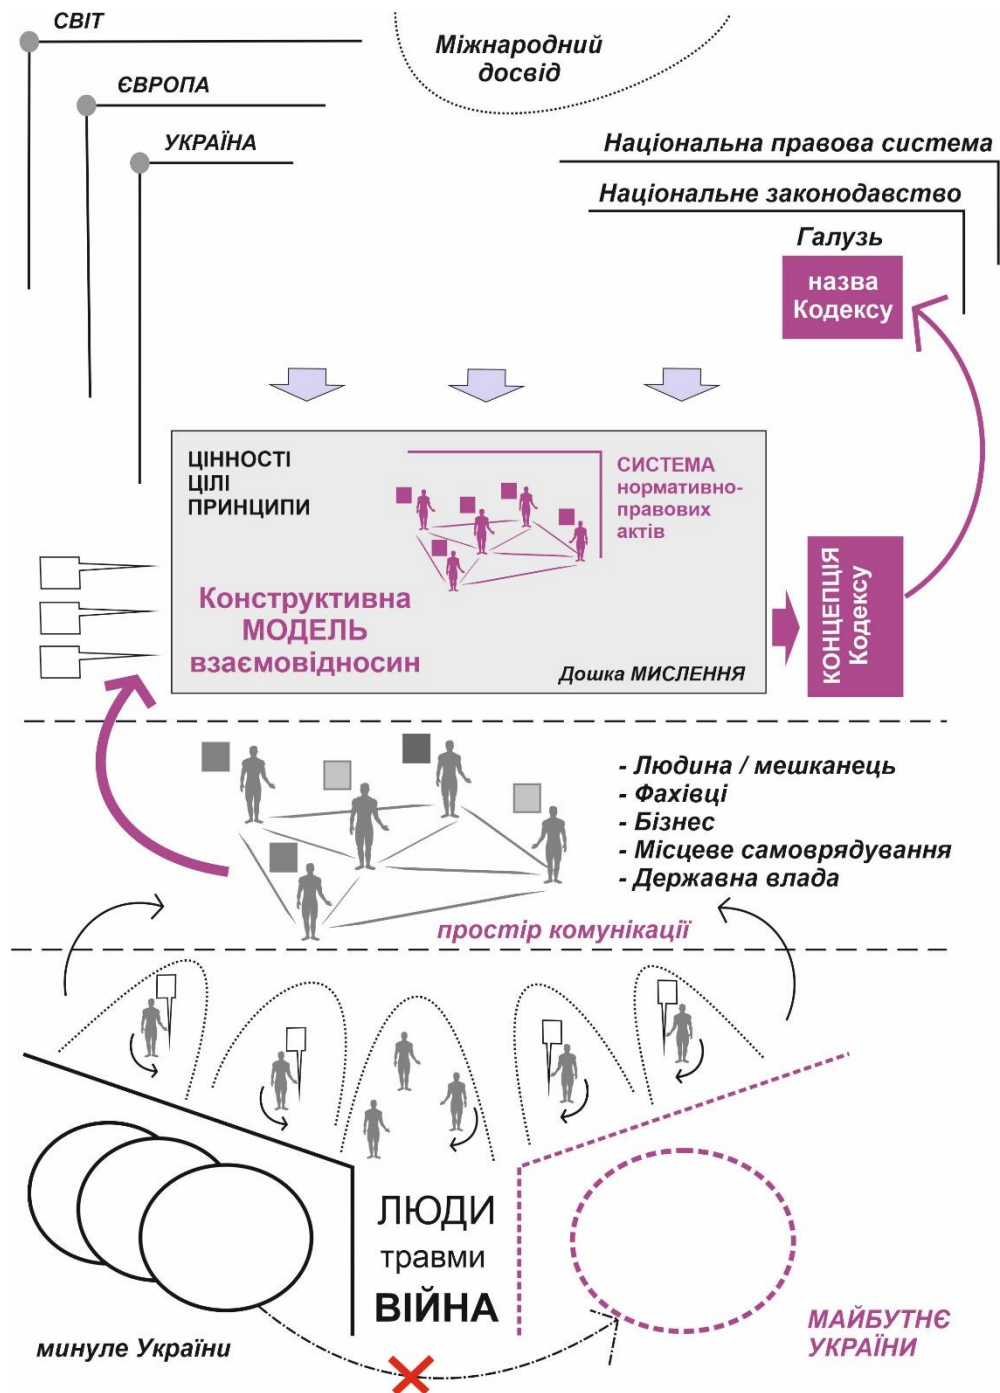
СВІТ

ЄВРОПА

УКРАЇНА

Міжнародний досвід

Національна правова система

Національне законодавство

Галузь

назва Кодексу

ЦІННОСТІ
ЦІЛІ
ПРИНЦИПИ

СИСТЕМА нормативно-правових актів

Конструктивна МОДЕЛЬ взаємовідносин

Дошка МИСЛЕННЯ

КОНЦЕПЦІЯ Кодексу

- Людина / мешканець
- Фахівці
- Бізнес
- Місцеве самоврядування
- Державна влада

простір комунікації

ЛЮДИ
травми
ВІЙНА

минуле України

МАЙБУТНЄ УКРАЇНИ